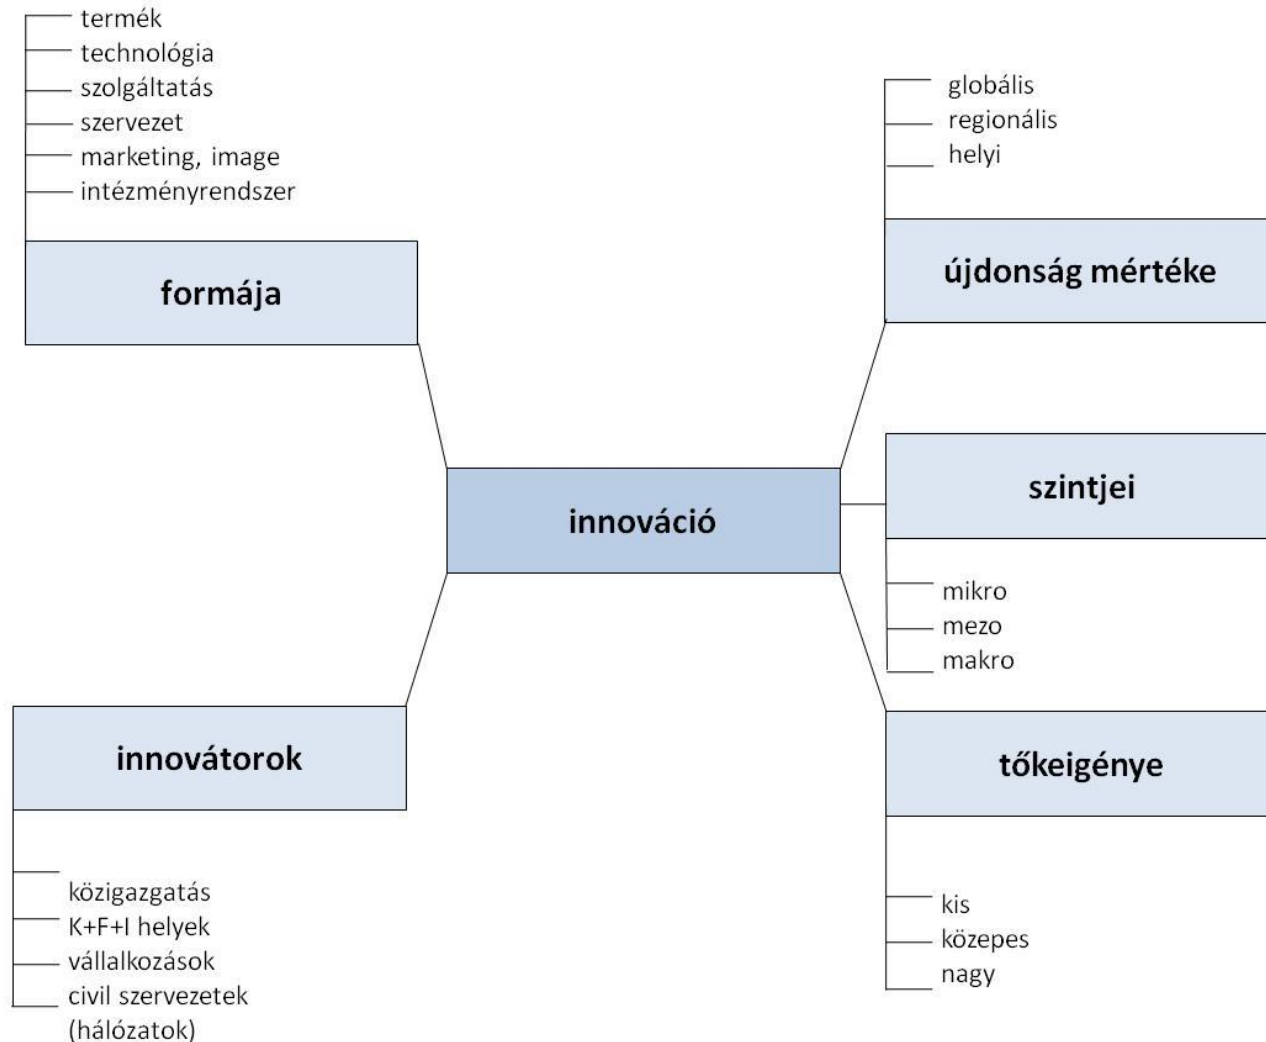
termék
technológia
szolgáltatás
szervezet
marketing, image
intézményrendszer

formája

globális
regionális
helyi

újdonság mértéke

szintjei

innováció

mikro
mezo
makro

innovátorok

tőkeigénye

közigazgatás
K+F+I helyek
vállalkozások
civil szervezetek (hálózatok)

kis
közepes
nagy